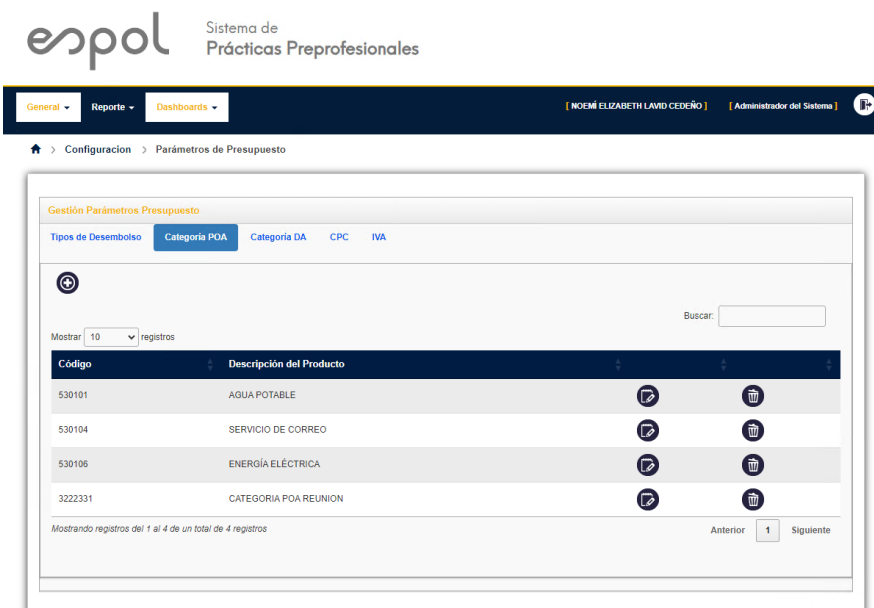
espol Sistema de Prácticas Preprofesionales

General ▾ Reporte ▾ Dashboards ▾ [ NOEMÍ ELIZABETH LAVID CEDEÑO ] [ Administrador del Sistema ]

> Configuracion > Parámetros de Presupuesto

Gestión Parámetros Presupuesto

Tipos de Desembolso Categoria POA Categoría DA CPC IVA

Buscar:

Mostrar 10 registros

| Código | Descripción del Producto | | |
|---|---|---|---|
| 530101 | AGUA POTABLE | | |
| 530104 | SERVICIO DE CORREO | | |
| 530106 | ENERGÍA ELÉCTRICA | | |
| 3222331 | CATEGORIA POA REUNION | | |

Mostrando registros del 1 al 4 de un total de 4 registros

Anterior 1 Siguiente